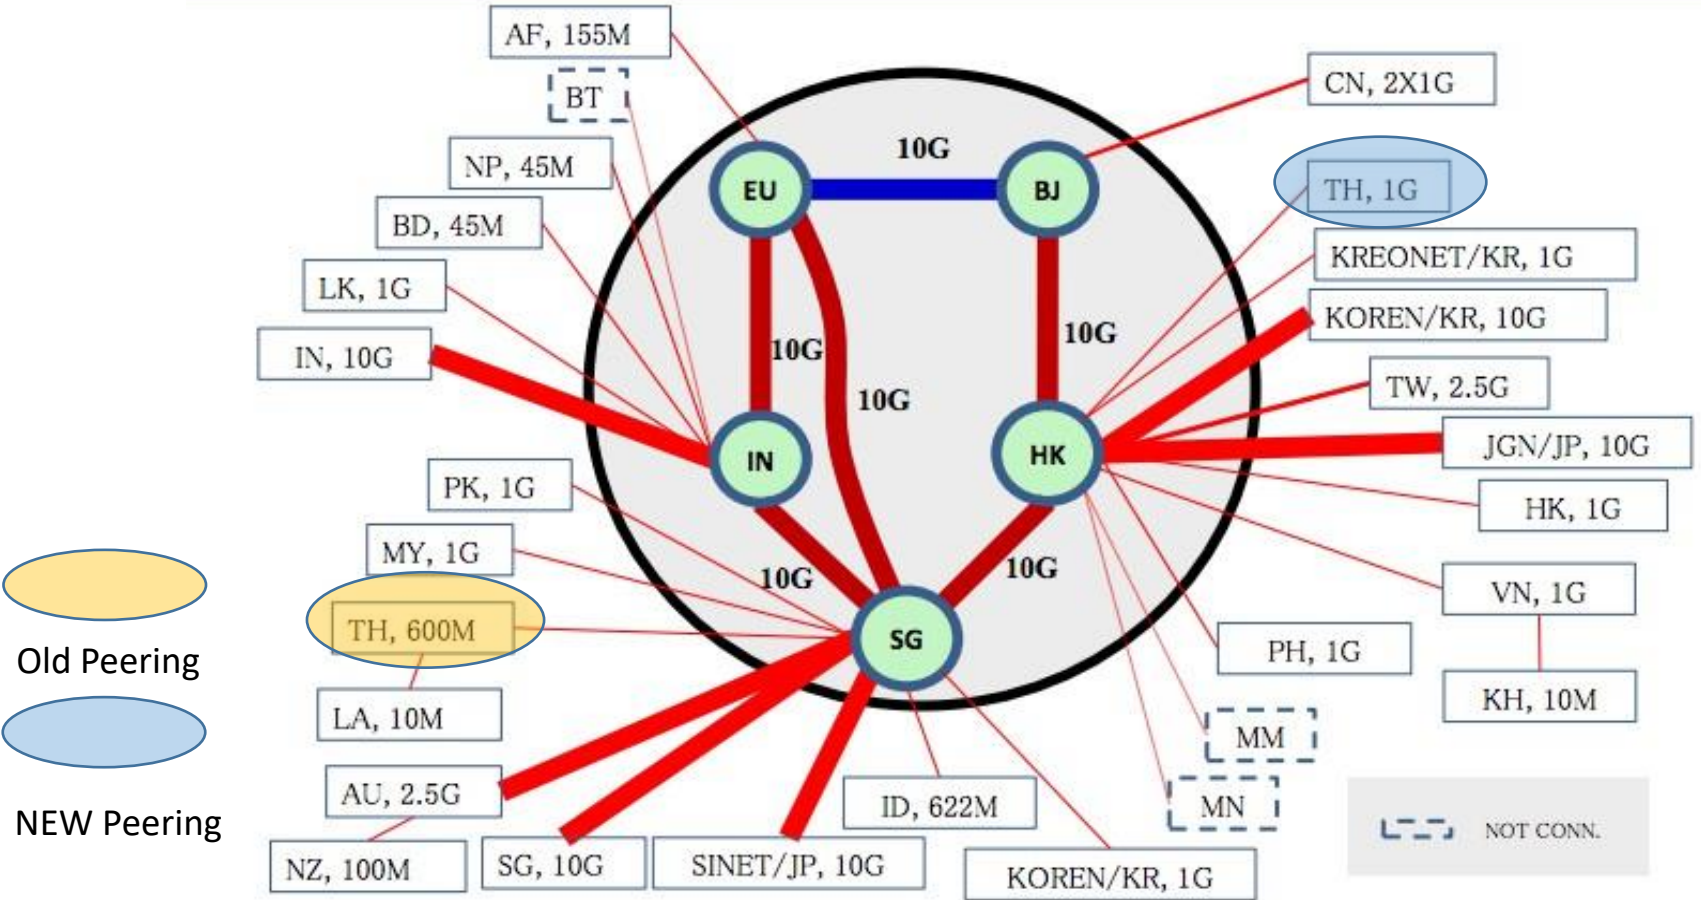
AF, 155M
BT
NP, 45M
BD, 45M
LK, 1G
IN, 10G
CN, 2X1G
TH, 1G
KREONET/KR, 1G
KOREN/KR, 10G
TW, 2.5G
JGN/JP, 10G
HK, 1G
VN, 1G
KH, 10M
PH, 1G
MM
MN
10G
EU
BJ
10G
10G
10G
IN
HK
10G
10G
SG
PK, 1G
MY, 1G
TH, 600M
LA, 10M
AU, 2.5G
NZ, 100M
SG, 10G
SINET/JP, 10G
ID, 622M
KOREN/KR, 1G
NOT CONN.
Old Peering
NEW Peering